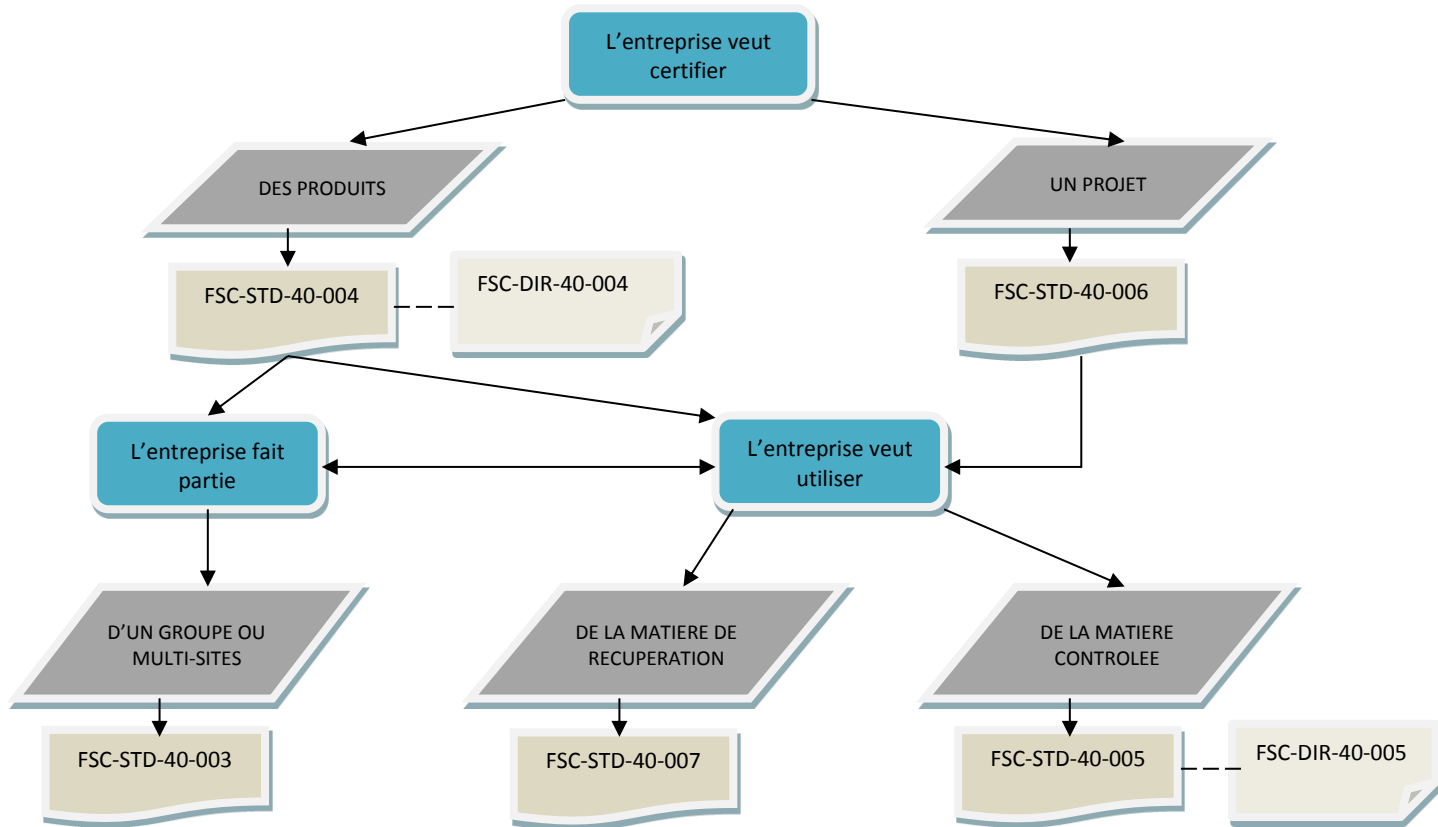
L’entreprise veut certifier

DES PRODUITS

UN PROJET

FSC-STD-40-004

FSC-DIR-40-004

FSC-STD-40-006

L’entreprise fait partie

L’entreprise veut utiliser

D’UN GROUPE OU MULTI-SITES

DE LA MATIERE DE RECUPERATION

DE LA MATIERE CONTROLEE

FSC-STD-40-003

FSC-STD-40-007

FSC-STD-40-005

FSC-DIR-40-005